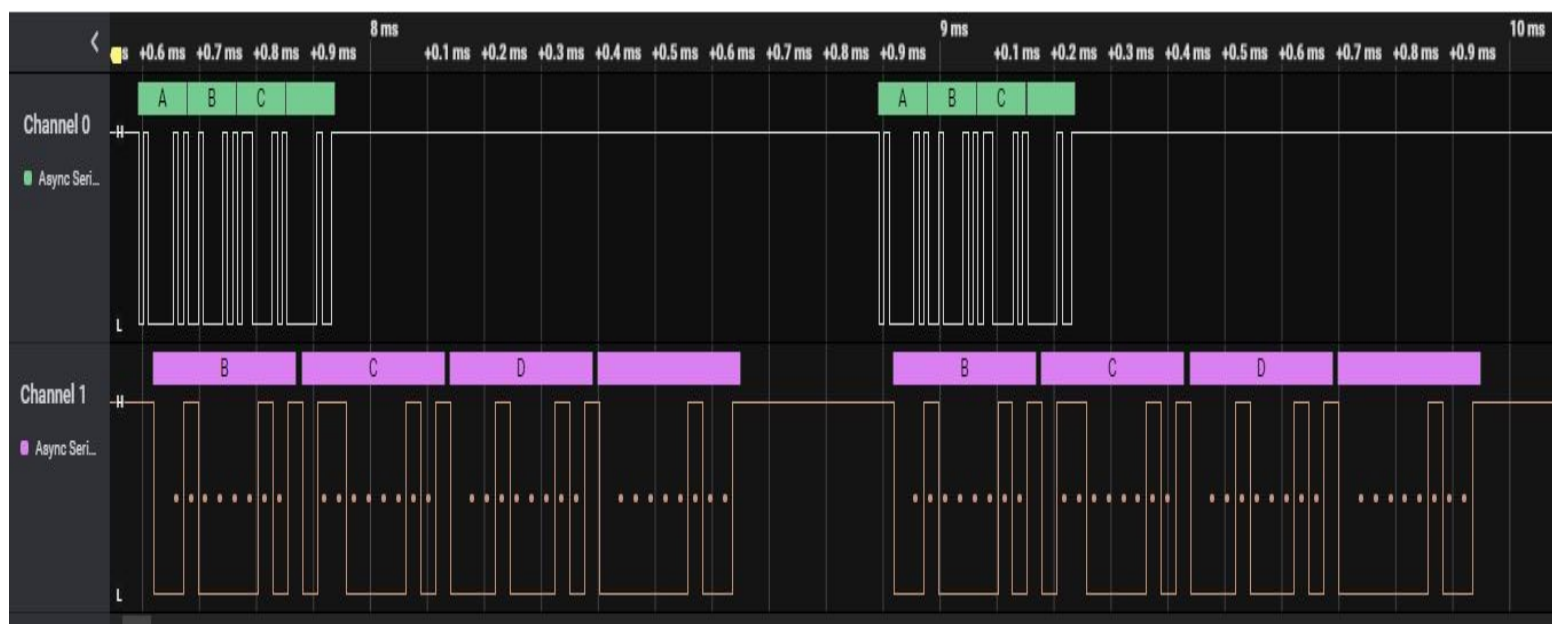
s +0.6 ms +0.7 ms +0.8 ms +0.9 ms 8 ms +0.1 ms +0.2 ms +0.3 ms +0.4 ms +0.5 ms +0.6 ms +0.7 ms +0.8 ms +0.9 ms 9 ms +0.1 ms +0.2 ms +0.3 ms +0.4 ms +0.5 ms +0.6 ms +0.7 ms +0.8 ms +0.9 ms 10 ms

Channel 0
Async Seri...
H
L
A B C
A B C

Channel 1
Async Seri...
H
L
B C D
B C D